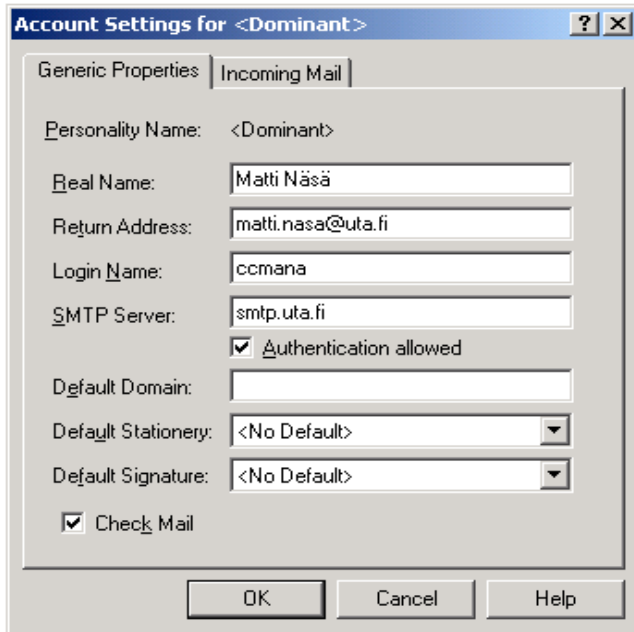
Account Settings for <Dominant>

? X

Generic Properties | Incoming Mail

Personality Name: <Dominant>

Real Name: Matti Näsä

Return Address: matti.nasa@uta.fi

Login Name: ccmana

SMTP Server: smtp.uta.fi

☑ Authentication allowed

Default Domain:

Default Stationery: <No Default>

Default Signature: <No Default>

☑ Check Mail

OK | Cancel | Help